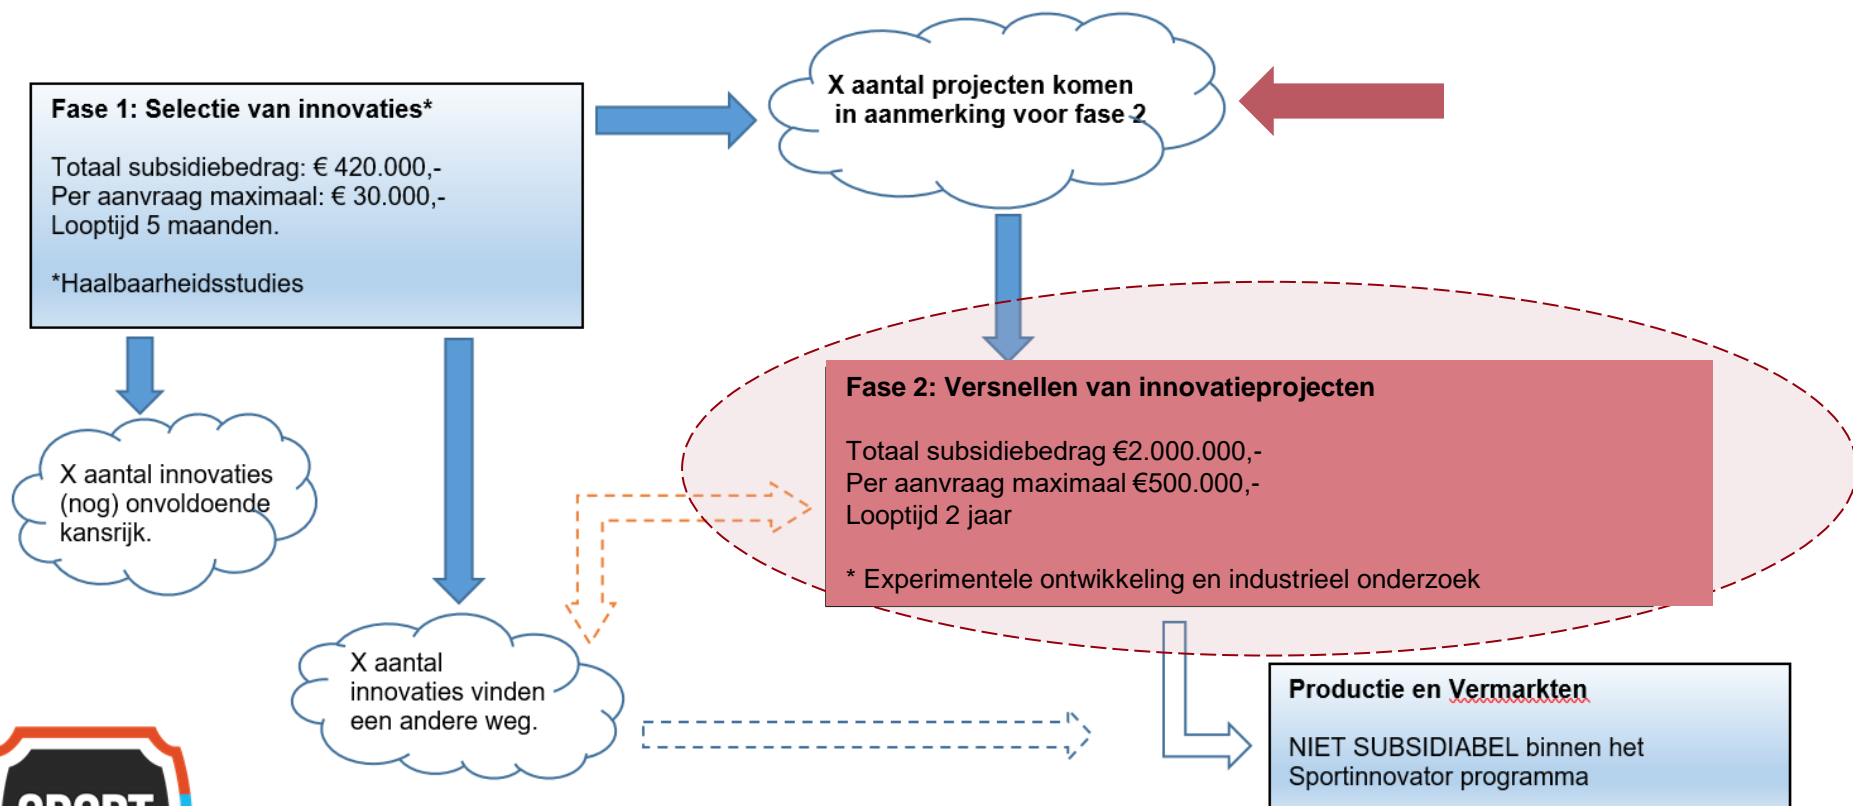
Fase 1: Selectie van innovaties*

Totaal subsidiebedrag: € 420.000,-
Per aanvraag maximaal: € 30.000,-
Looptijd 5 maanden.

*Haalbaarheidsstudies

X aantal projecten komen in aanmerking voor fase 2

X aantal innovaties (nog) onvoldoende kansrijk.

Fase 2: Versnellen van innovatieprojecten

Totaal subsidiebedrag €2.000.000,-
Per aanvraag maximaal €500.000,-
Looptijd 2 jaar

* Experimentele ontwikkeling en industrieel onderzoek

X aantal innovaties vinden een andere weg.

Productie en Vermarkten

NIET SUBSIDIABEL binnen het Sportinnovator programma

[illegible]